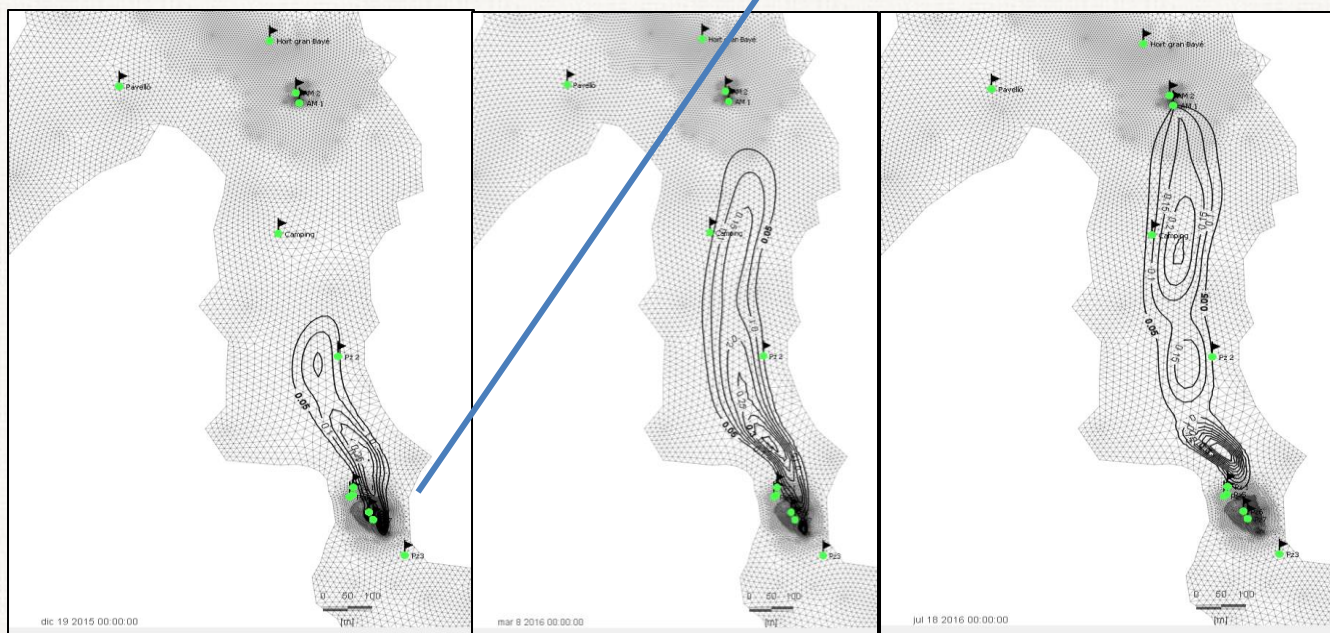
Hort gran Bayé
Pavelló
AM 2
AM 1
Camping
Pz 2
0.05
0.1
Pz3
0 50 100
[m]
dic 19 2015 00:00:00

Hort gran Bayé
Pavelló
AM 2
AM 1
Camping
0.05
Pz 2
0.1
0.05
Pz3
0 50 100
[m]
mar 8 2016 00:00:00

Hort gran Bayé
Pavelló
AM 2
AM 1
Camping
0.15
0.1
0.05
0.05
Pz 2
Pz3
0 50 100
[m]
jul 18 2016 00:00:00